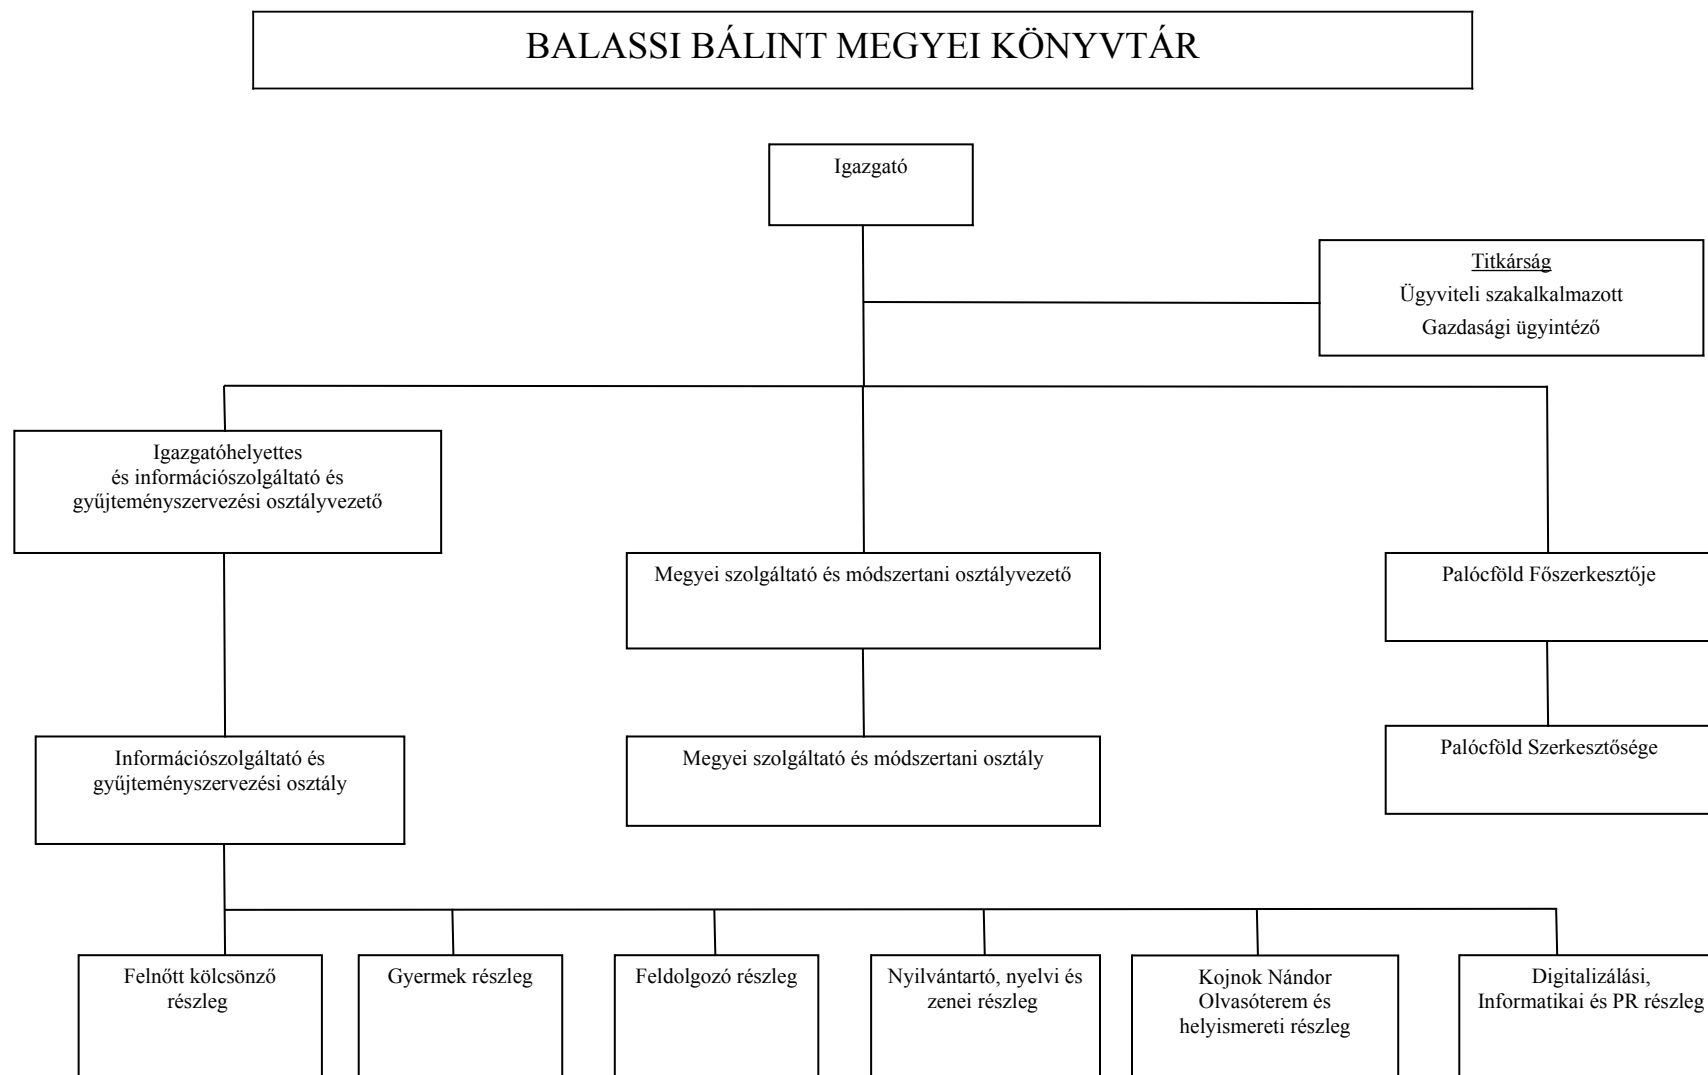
BALASSI BÁLINT MEGYEI KÖNYVTÁR

Igazgató

Titkárság
Ügyviteli szakalkalmazott
Gazdasági ügyintéző

Igazgatóhelyettes és információszolgáltató és gyűjteményszervezési osztályvezető

Megyei szolgáltató és módszertani osztályvezető

Palócföld Főszerkesztője

Információszolgáltató és gyűjteményszervezési osztály

Megyei szolgáltató és módszertani osztály

Palócföld Szerkesztősége

Felnőtt kölcsönző részleg

Gyermek részleg

Feldolgozó részleg

Nyilvántartó, nyelvi és zenei részleg

Kojnok Nándor Olvasóterem és helyismereti részleg

Digitalizálási, Informatikai és PR részleg